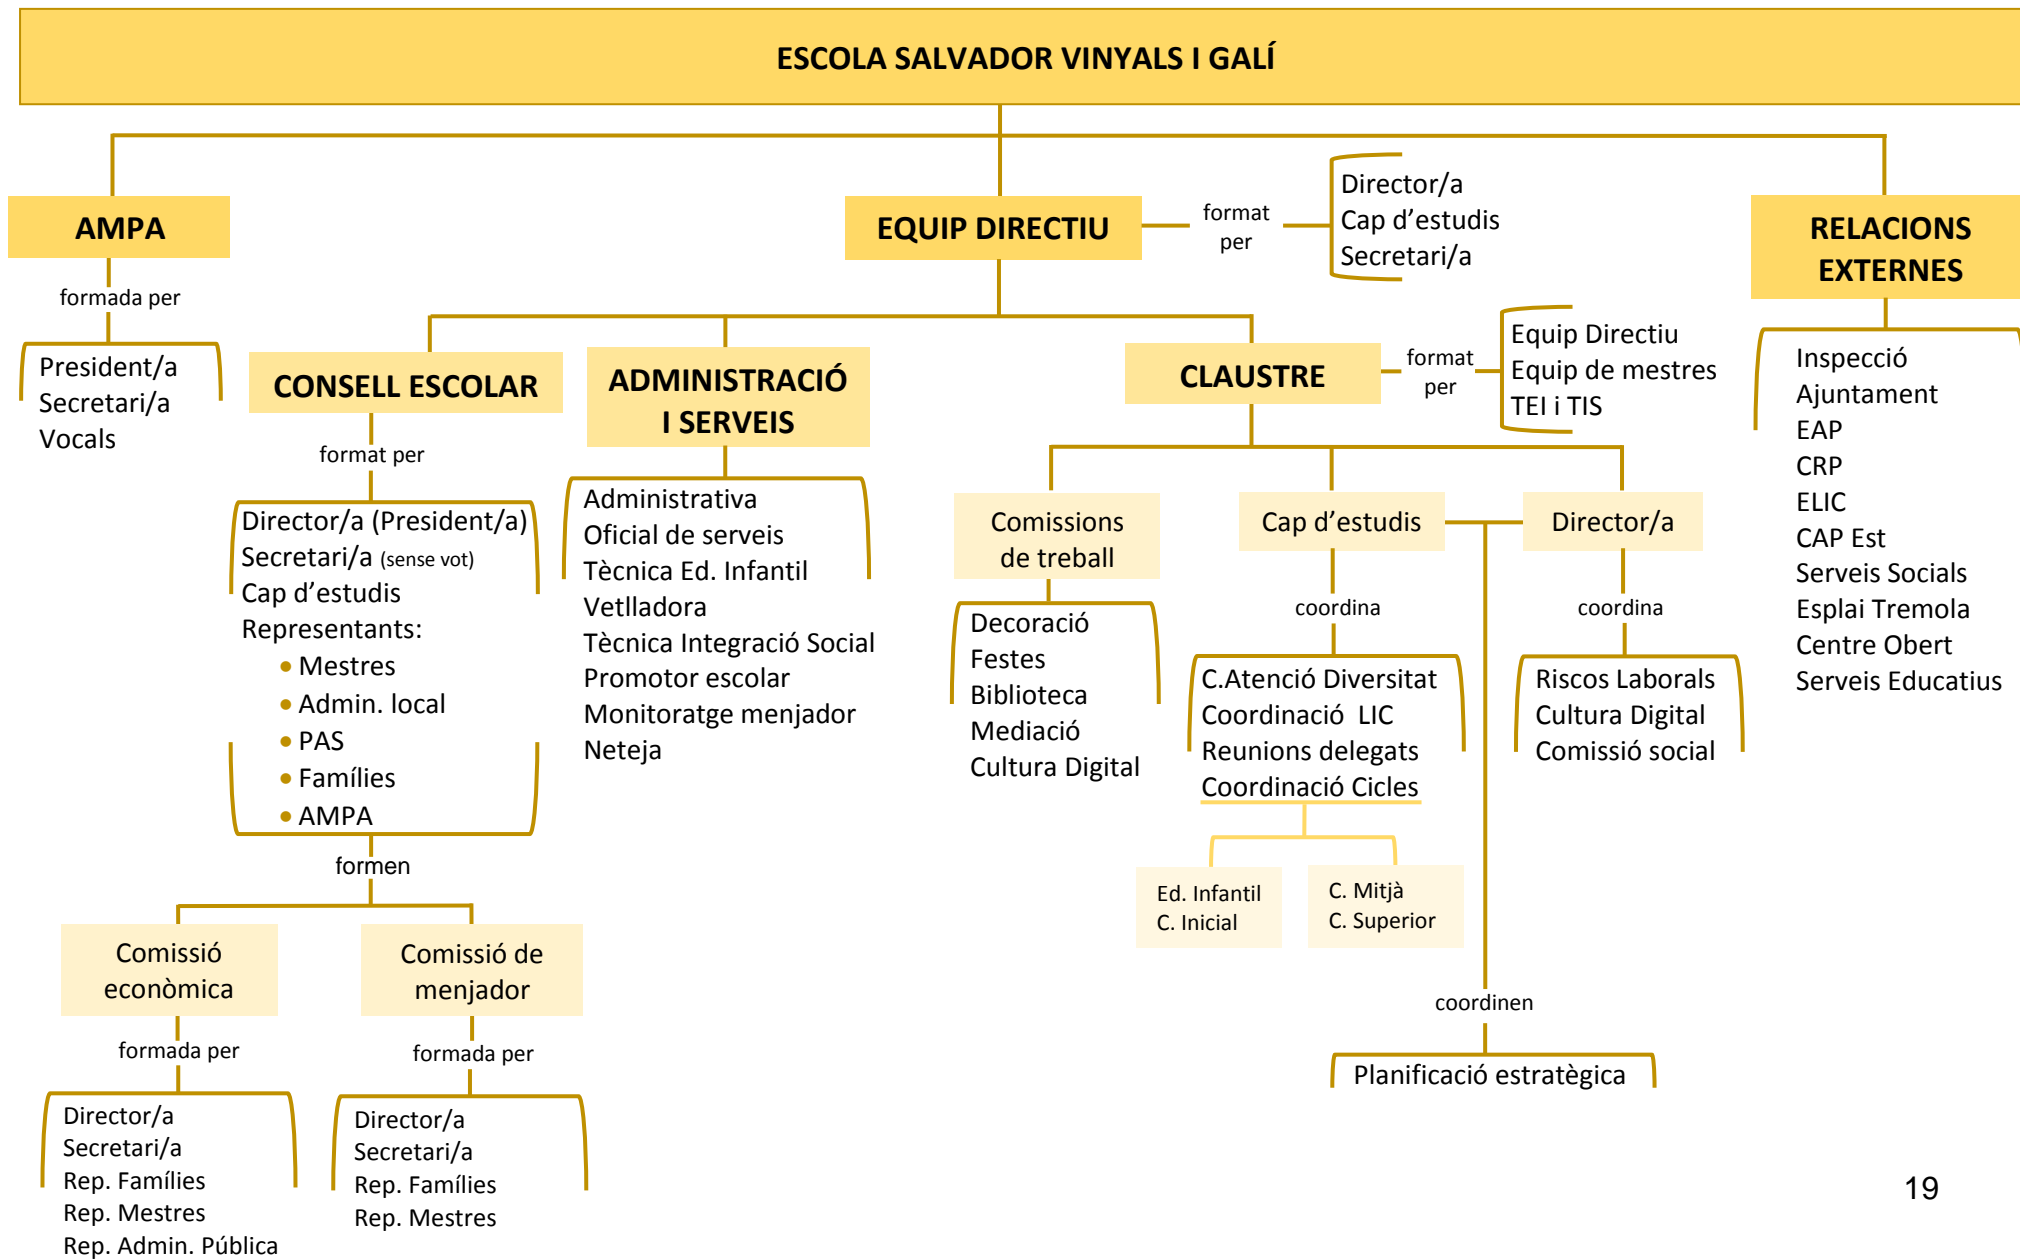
ESCOLA SALVADOR VINYALS I GALÍ

AMPA

formada per

President/a
Secretari/a
Vocals

EQUIP DIRECTIU

format per

Director/a
Cap d'estudis
Secretari/a

RELACIONS EXTERNES

Inspecció
Ajuntament
EAP
CRP
ELIC
CAP Est
Serveis Socials
Esplai Tremola
Centre Obert
Serveis Educatius

CONSELL ESCOLAR

format per

Director/a (President/a)
Secretari/a (sense vot)
Cap d'estudis
Representants:
• Mestres
• Admin. local
• PAS
• Famílies
• AMPA

formen

Comissió econòmica

formada per

Director/a
Secretari/a
Rep. Famílies
Rep. Mestres
Rep. Admin. Pública

Comissió de menjador

formada per

Director/a
Secretari/a
Rep. Famílies
Rep. Mestres

ADMINISTRACIÓ I SERVEIS

Administrativa
Oficial de serveis
Tècnica Ed. Infantil
Vetlladora
Tècnica Integració Social
Promotor escolar
Monitoratge menjador
Neteja

CLAUSTRE

format per

Equip Directiu
Equip de mestres
TEI i TIS

Comissions de treball

Decoració
Festes
Biblioteca
Mediació
Cultura Digital

Cap d'estudis

coordina

C.Atenció Diversitat
Coordinació LIC
Reunions delegats
Coordinació Cicles

Ed. Infantil
C. Inicial

C. Mitjà
C. Superior

Director/a

coordina

Riscos Laborals
Cultura Digital
Comissió social

coordinen

Planificació estratègica

19